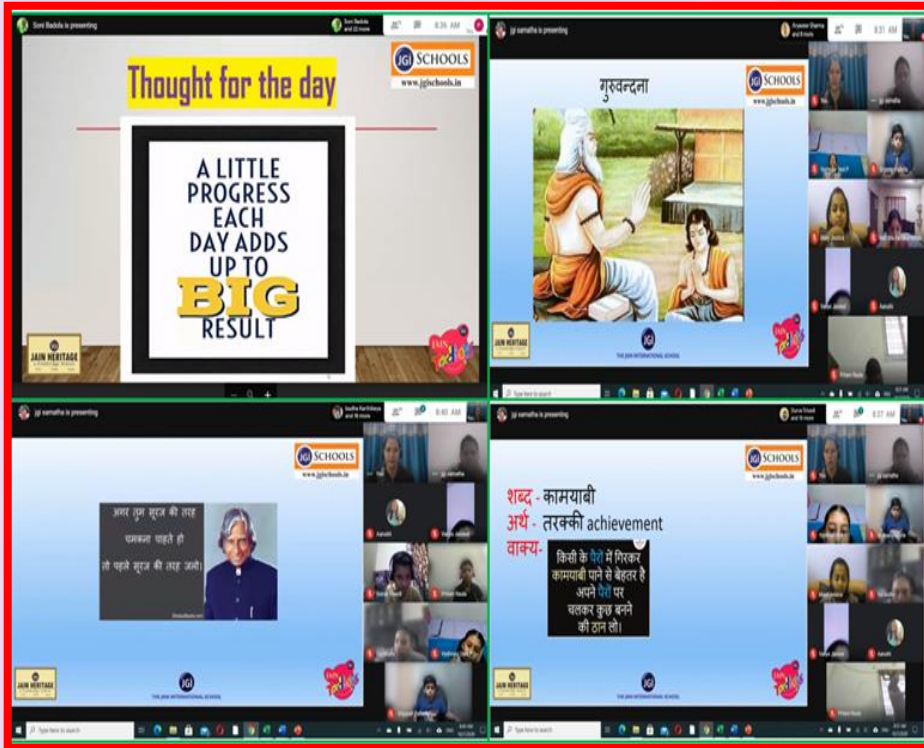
Soni Badola is presenting

Soni Badola and 22 more

8:36 AM

Thought for the day

JGI SCHOOLS
www.jgischools.in

A LITTLE PROGRESS EACH DAY ADDS UP TO BIG RESULT

JAIN HERITAGE

jgi samatha is presenting

8:31 AM

गुरुवन्दना

JGI SCHOOLS
www.jgischools.in

JAIN HERITAGE

THE JAIN INTERNATIONAL SCHOOL

jgi samatha is presenting

8:40 AM

JGI SCHOOLS
www.jgischools.in

अगर तुम सूरज की तरह चमकना चाहते हो तो पहले सूरज की तरह जलो।

JAIN HERITAGE

THE JAIN INTERNATIONAL SCHOOL

jgi samatha is presenting

8:37 AM

JGI SCHOOLS
www.jgischools.in

शब्द - कामयाबी
अर्थ - तरक्की achievement
वाक्य- किसी के पैरों में गिरकर कामयाबी पाने से बेहतर है अपने पैरों पर चलकर कुछ बनने की ठान लो।

JAIN HERITAGE

THE JAIN INTERNATIONAL SCHOOL